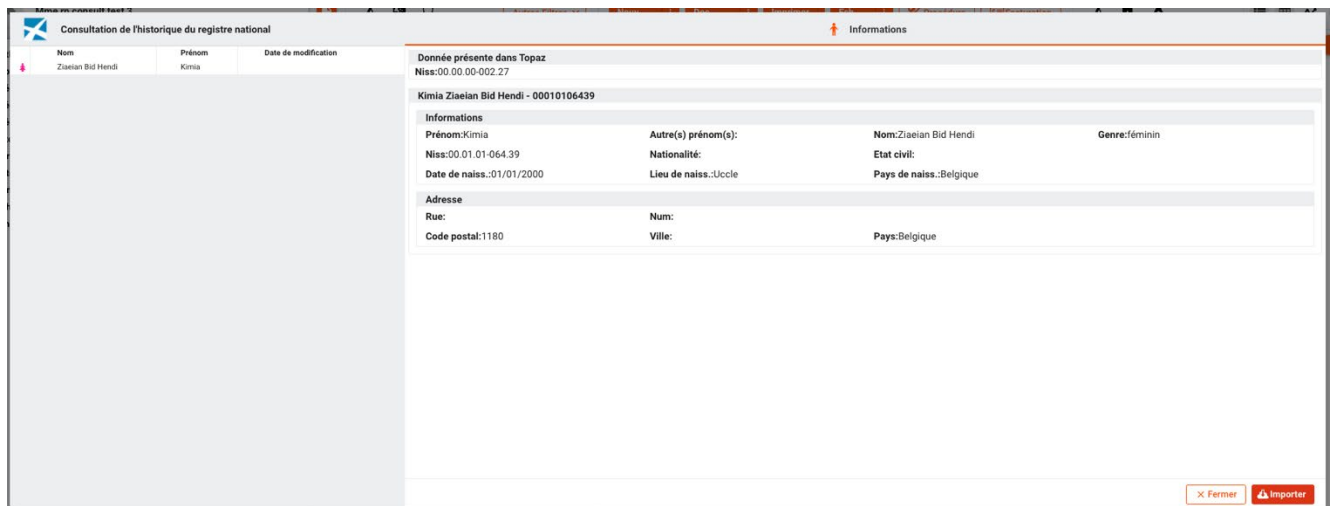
Consultation de l'historique du registre national

| Nom | Prénom | Date de modification |
|---|---|---|
| Ziaeian Bid Hendi | Kimia | |

Informations

Donnée présente dans Topaz
Niss:00.00.00-002.27

Kimia Ziaeian Bid Hendi - 00010106439

Informations
Prénom:Kimia
Autre(s) prénom(s):
Nom:Ziaeian Bid Hendi
Genre:féminin
Niss:00.01.01-064.39
Nationalité:
Etat civil:
Date de naiss.:01/01/2000
Lieu de naiss.:Uccle
Pays de naiss.:Belgique

Adresse
Rue:
Num:
Code postal:1180
Ville:
Pays:Belgique

× Fermer
Importer